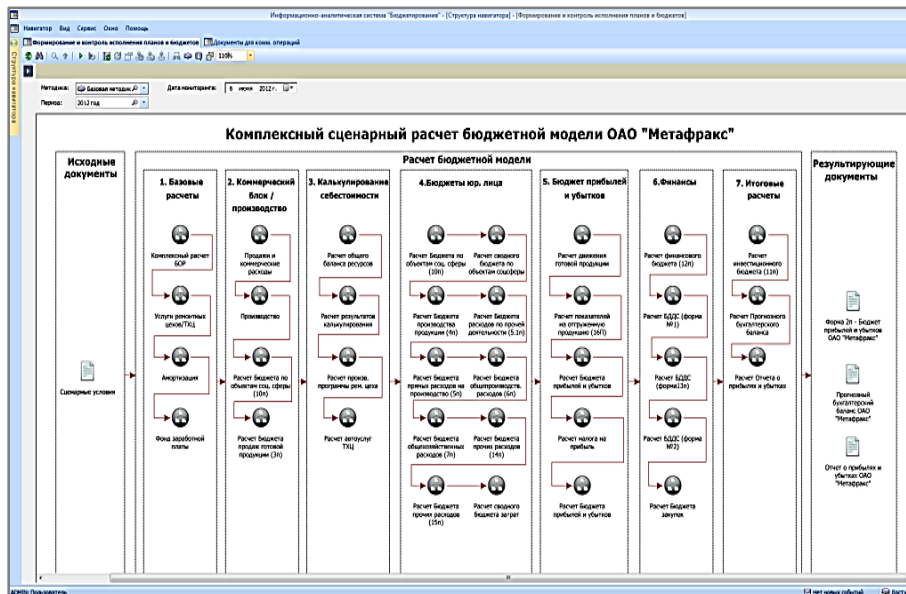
Информационно-аналитическая система "Бюджетирование" - [Структура навигатора] - [Формирование и контроль исполнения планов и бюджетов]

Навигатор Вид Сервис Окно Помощь

Формирование и контроль исполнения планов и бюджетов | Документы для комм. операций

110%

Методика: Базовая методик

Дата мониторинга: 8 июня 2012 г.

Период: 2012 год

Комплексный сценарный расчет бюджетной модели ОАО "Метафракс"

Исходные документы

Сценарные условия

Расчет бюджетной модели

1. Базовые расчеты

Комплексный расчет БОР

Услуги ремонтных цехов/ТХЦ

Амортизация

Фонд заработной платы

2. Коммерческий блок / производство

Продажи и коммерческие расходы

Производство

Расчет бюджета по объектам соц. сферы (10п)

Расчет Бюджета продаж готовой продукции (3п)

3. Калькулирование себестоимости

Расчет общего баланса ресурсов

Расчет результатов калькулирования

Расчет произв. программы рем. цеха

Расчет автоуслуг ТХЦ

4.Бюджеты юр. лица

Расчет Бюджета по объектам соц. сферы (10п)

Расчет сводного бюджета по объектам соцсферы

Расчет Бюджета производства продукции (4п)

Расчет Бюджета расходов по прочей деятельности (5.1п)

Расчет Бюджета прямых расходов на производство (5п)

Расчет Бюджета общепроизводств. расходов (6п)

Расчет Бюджета общехозяйственных расходов (7п)

Расчет Бюджета прочих расходов (14п)

Расчет Бюджета прочих расходов (15п)

Расчет сводного бюджета затрат

5. Бюджет прибылей и убытков

Расчет движения готовой продукции

Расчет показателей по отгруженную продукцию (16П)

Расчет Бюджета прибылей и убытков

Расчет налога на прибыль

Расчет Бюджета прибылей и убытков

6.Финансы

Расчет финансового бюджета (12п)

Расчет БДДС (форма №1)

Расчет БДДС (форма13п)

Расчет БДДС (форма №2)

Расчет Бюджета закупок

7. Итоговые расчеты

Расчет инвестиционного бюджета (11п)

Расчет Прогнозного бухгалтерского баланса

Расчет Отчета о прибылях и убытках

Результирующие документы

Форма 2п - Бюджет прибылей и убытков ОАО "Метафракс"

Прогнозный бухгалтерский баланс ОАО "Метафракс"

Отчет о прибылях и убытках ОАО "Метафракс"

ADMIN: Пользователь

нет новых событий

Досту